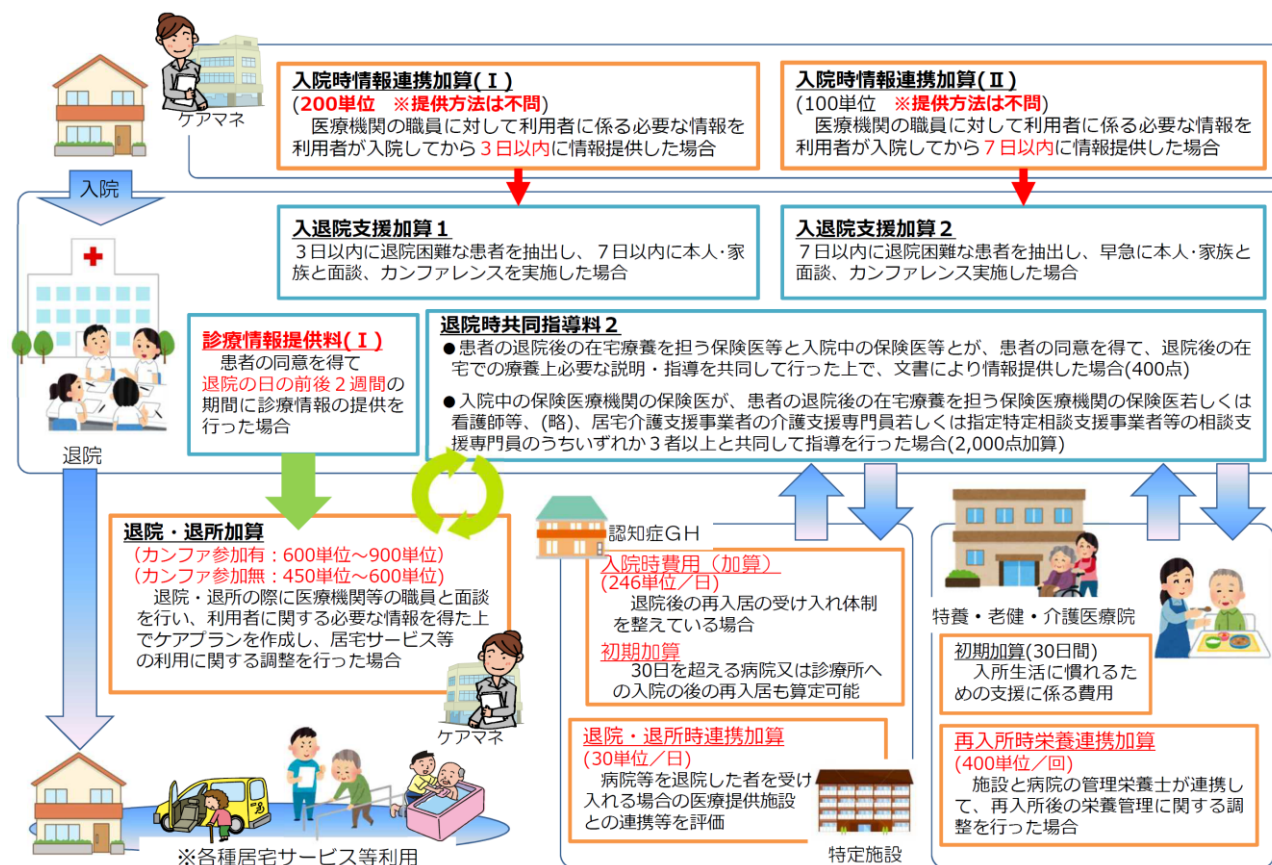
ケアマネ

入院時情報連携加算(Ⅰ)
(200単位 ※提供方法は不問)
医療機関の職員に対して利用者に係る必要な情報を利用者が入院してから３日以内に情報提供した場合

入院時情報連携加算(Ⅱ)
(100単位 ※提供方法は不問)
医療機関の職員に対して利用者に係る必要な情報を利用者が入院してから７日以内に情報提供した場合

入院

入退院支援加算１
３日以内に退院困難な患者を抽出し、７日以内に本人･家族と面談、カンファレンスを実施した場合

入退院支援加算２
７日以内に退院困難な患者を抽出し、早急に本人･家族と面談、カンファレンス実施した場合

診療情報提供料(Ⅰ)
患者の同意を得て退院の日の前後２週間の期間に診療情報の提供を行った場合

退院時共同指導料２
●患者の退院後の在宅療養を担う保険医等と入院中の保険医等とが、患者の同意を得て、退院後の在宅での療養上必要な説明・指導を共同して行った上で、文書により情報提供した場合(400点)
●入院中の保険医療機関の保険医が、患者の退院後の在宅療養を担う保険医療機関の保険医若しくは看護師等、(略)、居宅介護支援事業者の介護支援専門員若しくは指定特定相談支援事業者等の相談支援専門員のうちいずれか３者以上と共同して指導を行った場合(2,000点加算)

退院

退院・退所加算
(カンファ参加有：600単位～900単位)
(カンファ参加無：450単位～600単位)
退院・退所の際に医療機関等の職員と面談を行い、利用者に関する必要な情報を得た上でケアプランを作成し、居宅サービス等の利用に関する調整を行った場合

ケアマネ

認知症ＧＨ
入院時費用（加算）
(246単位／日)
退院後の再入居の受け入れ体制を整えている場合
初期加算
30日を超える病院又は診療所への入院の後の再入居も算定可能

退院・退所時連携加算
(30単位／日)
病院等を退院した者を受け入れる場合の医療提供施設との連携等を評価

特定施設

特養・老健・介護医療院
初期加算(30日間)
入所生活に慣れるための支援に係る費用

再入所時栄養連携加算
(400単位／回)
施設と病院の管理栄養士が連携して、再入所後の栄養管理に関する調整を行った場合

※各種居宅サービス等利用